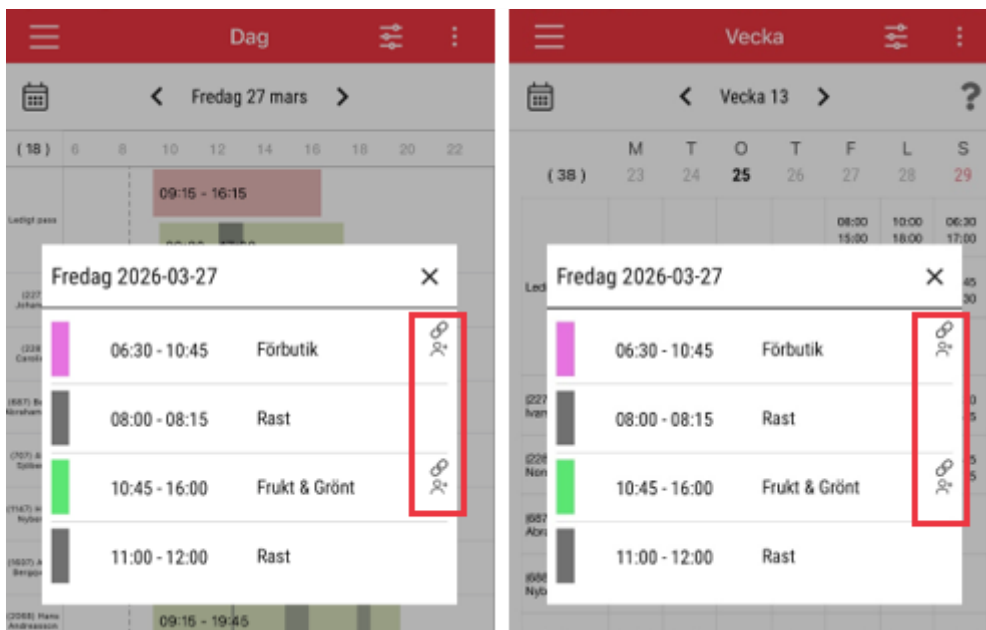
Dag

Fredag 27 mars

(18) 6 8 10 12 14 16 18 20 22

Ledigt pass

09:15 - 16:15

(227 Johan

(228 Carol

(687) B Abraham

(707) A Sjöber

(1167) A Nybo

(1637) A Bergqv

(2068) Hans Andreasson

09:15 - 19:45

Fredag 2026-03-27

| | | |
|---|---|---|
| 06:30 - 10:45 | Förbutik | |
| 08:00 - 08:15 | Rast | |
| 10:45 - 16:00 | Frukt & Grönt | |
| 11:00 - 12:00 | Rast | |

Vecka

Vecka 13

?

(38)

| M | T | O | T | F | L | S |
|---|---|---|---|---|---|---|
| 23 | 24 | 25 | 26 | 27 | 28 | 29 |
| | | | | 08:00 15:00 | 10:00 18:00 | 06:30 17:00 |

Led

(227 Ivan

(228 Non

(687 Abr

(688 Nyb

Fredag 2026-03-27

| | | |
|---|---|---|
| 06:30 - 10:45 | Förbutik | |
| 08:00 - 08:15 | Rast | |
| 10:45 - 16:00 | Frukt & Grönt | |
| 11:00 - 12:00 | Rast | |